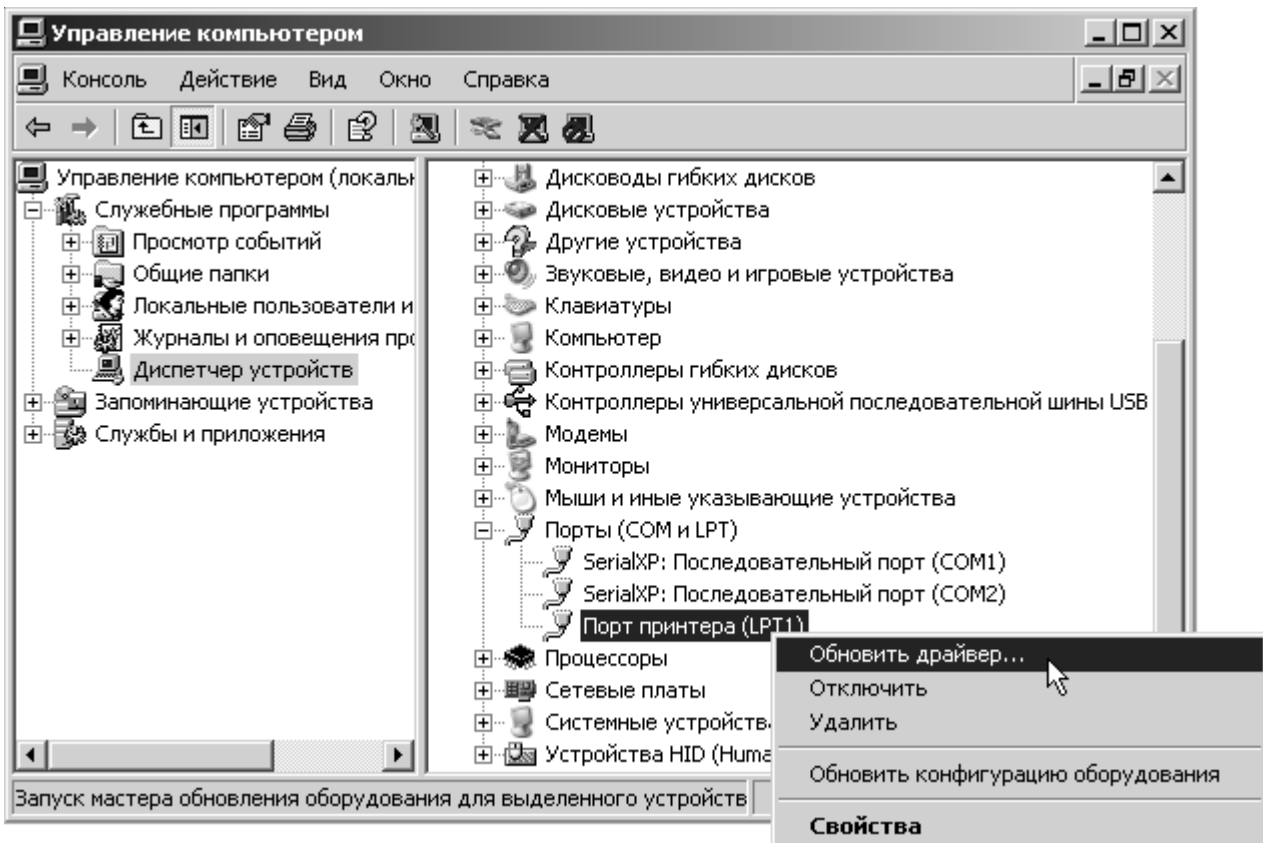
Управление компьютером

Консоль Действие Вид Окно Справка

Управление компьютером (локальн
Служебные программы
Просмотр событий
Общие папки
Локальные пользователи и
Журналы и оповещения прс
Диспетчер устройств
Запоминающие устройства
Службы и приложения

Дисководы гибких дисков
Дисковые устройства
Другие устройства
Звуковые, видео и игровые устройства
Клавиатуры
Компьютер
Контроллеры гибких дисков
Контроллеры универсальной последовательной шины USB
Модемы
Мониторы
Мыши и иные указывающие устройства
Порты (COM и LPT)
SerialXP: Последовательный порт (COM1)
SerialXP: Последовательный порт (COM2)
Порт принтера (LPT1)
Процессоры
Сетевые платы
Системные устройства
Устройства HID (Huma

Обновить драйвер...
Отключить
Удалить
Обновить конфигурацию оборудования
Свойства

Запуск мастера обновления оборудования для выделенного устройств